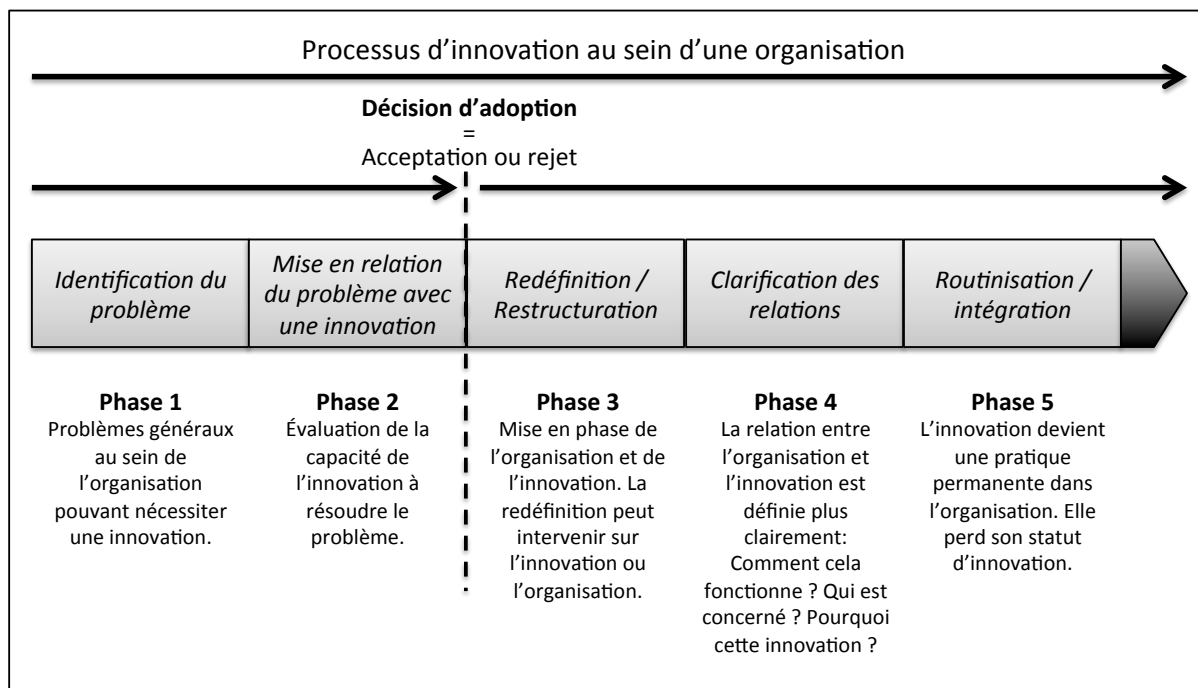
Processus d'innovation au sein d'une organisation

**Décision d'adoption**
=
Acceptation ou rejet

*Identification du problème*

*Mise en relation du problème avec une innovation*

*Redéfinition / Restructuration*

*Clarification des relations*

*Routinisation / intégration*

**Phase 1**
Problèmes généraux au sein de l'organisation pouvant nécessiter une innovation.

**Phase 2**
Évaluation de la capacité de l'innovation à résoudre le problème.

**Phase 3**
Mise en phase de l'organisation et de l'innovation. La redéfinition peut intervenir sur l'innovation ou l'organisation.

**Phase 4**
La relation entre l'organisation et l'innovation est définie plus clairement: Comment cela fonctionne ? Qui est concerné ? Pourquoi cette innovation ?

**Phase 5**
L'innovation devient une pratique permanente dans l'organisation. Elle perd son statut d'innovation.